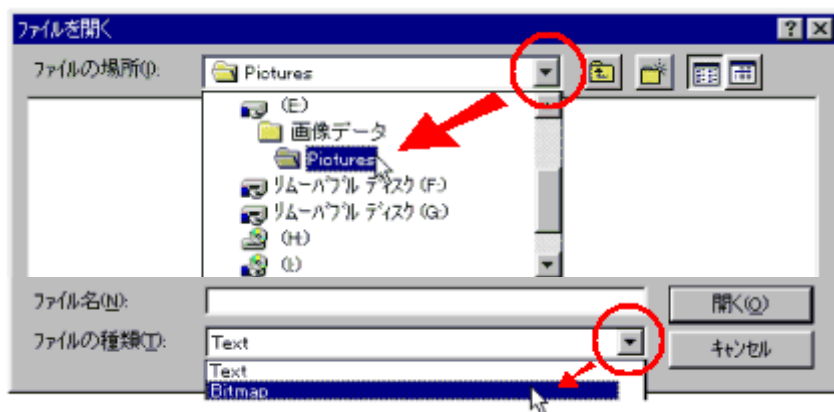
ファイルを開く
?
×
ファイルの場所(I):
Pictures
(E:)
画像データ
Pictures
リムーバブル ディスク (F:)
リムーバブル ディスク (G:)
(H:)
(I:)
ファイル名(N):
開く(O)
ファイルの種類(T):
Text
キャンセル
Text
Bitmap